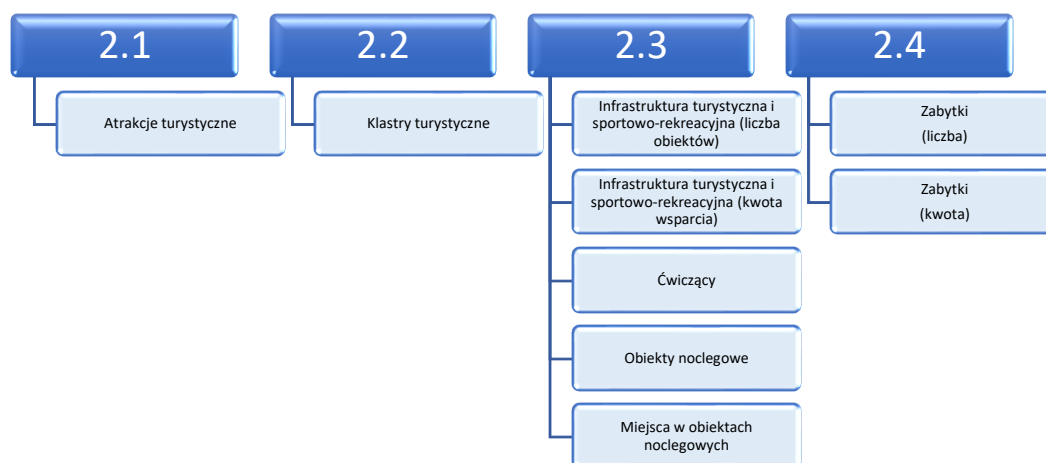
2.1

Atrakcje turystyczne

2.2

Klastry turystyczne

2.3

Infrastruktura turystyczna i sportowo-rekreacyjna (liczba obiektów)

Infrastruktura turystyczna i sportowo-rekreacyjna (kwota wsparcia)

Ćwiczący

Obiekty noclegowe

Miejsca w obiektach noclegowych

2.4

Zabytki (liczba)

Zabytki (kwota)